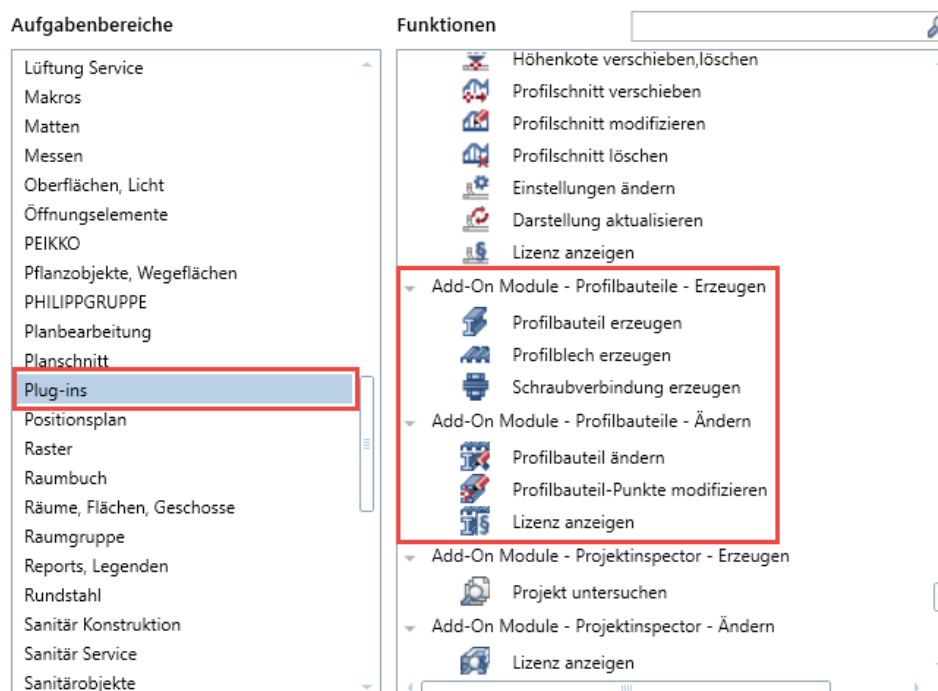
Aufgabenbereiche

Lüftung Service
Makros
Matten
Messen
Oberflächen, Licht
Öffnungselemente
PEIKKO
Pflanzobjekte, Wegeflächen
PHILIPPGRUPPE
Planbearbeitung
Planschnitt
Plug-ins
Positionsplan
Raster
Raumbuch
Räume, Flächen, Geschosse
Raumgruppe
Reports, Legenden
Rundstahl
Sanitär Konstruktion
Sanitär Service
Sanitärobjekte

Funktionen

Höhenkote verschieben,löschen
Profilschnitt verschieben
Profilschnitt modifizieren
Profilschnitt löschen
Einstellungen ändern
Darstellung aktualisieren
Lizenz anzeigen
Add-On Module - Profilbauteile - Erzeugen
Profilbauteil erzeugen
Profilblech erzeugen
Schraubverbindung erzeugen
Add-On Module - Profilbauteile - Ändern
Profilbauteil ändern
Profilbauteil-Punkte modifizieren
Lizenz anzeigen
Add-On Module - Projektinspector - Erzeugen
Projekt untersuchen
Add-On Module - Projektinspector - Ändern
Lizenz anzeigen